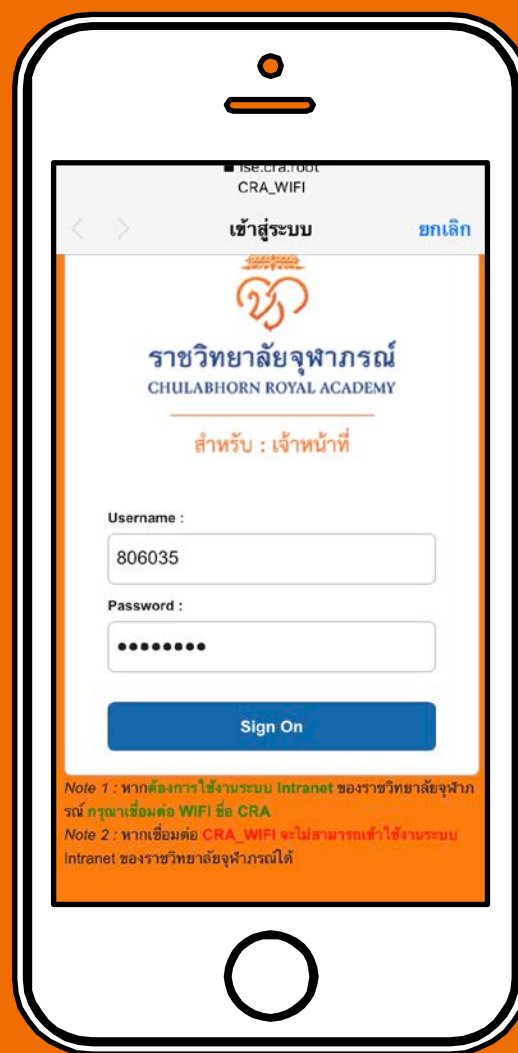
ise.cra.root
CRA_WIFI

< > เข้าสู่ระบบ ยกเลิก

ราชวิทยาลัยจุฬาภรณ์
CHULABHORN ROYAL ACADEMY

สำหรับ : เจ้าหน้าที่

Username :

806035

Password :

••••••••

Sign On

Note 1 : หากต้องการใช้งานระบบ Intranet ของราชวิทยาลัยจุฬาภรณ์ กรุณาเชื่อมต่อ WIFI ชื่อ CRA
Note 2 : หากเชื่อมต่อ CRA_WIFI จะไม่สามารถเข้าใช้งานระบบ Intranet ของราชวิทยาลัยจุฬาภรณ์ได้